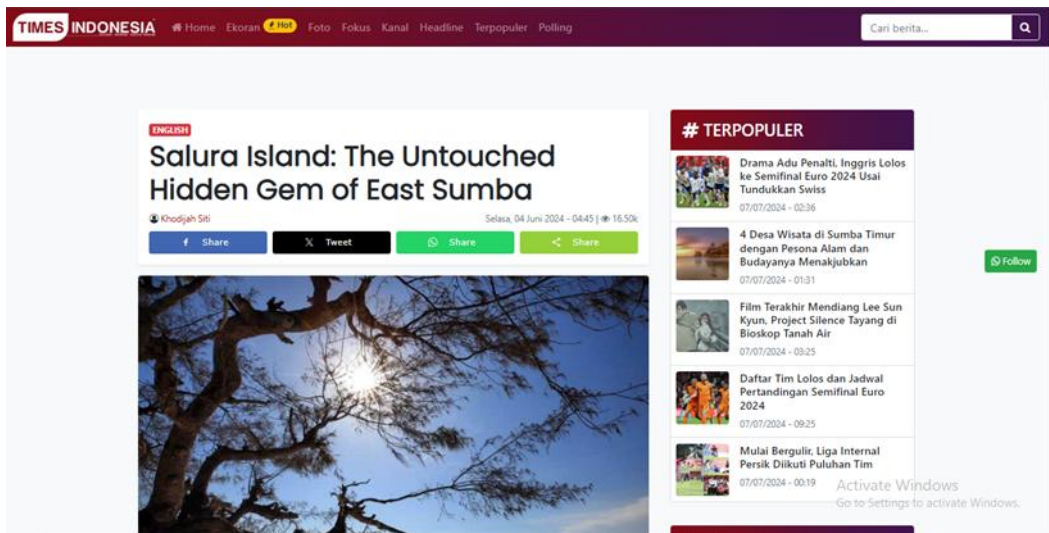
TIMES INDONESIA Home Ekoran Hot Foto Fokus Kanal Headline Terpopuler Polling

Cari berita...

ENGLISH

Salura Island: The Untouched Hidden Gem of East Sumba

Khodijah Siti

Selasa, 04 Juni 2024 - 04:45 | 16.50k

Share Tweet Share Share

# TERPOPULER

Drama Adu Penalti, Inggris Lolos ke Semifinal Euro 2024 Usai Tundukkan Swiss
07/07/2024 - 02:36

4 Desa Wisata di Sumba Timur dengan Pesona Alam dan Budayanya Menakjubkan
07/07/2024 - 01:31

Film Terakhir Mendiang Lee Sun Kyun, Project Silence Tayang di Bioskop Tanah Air
07/07/2024 - 03:25

Daftar Tim Lolos dan Jadwal Pertandingan Semifinal Euro 2024
07/07/2024 - 09:25

Mulai Bergulir, Liga Internal Persik Diikuti Puluhan Tim
07/07/2024 - 00:19

Follow

Activate Windows
Go to Settings to activate Windows.